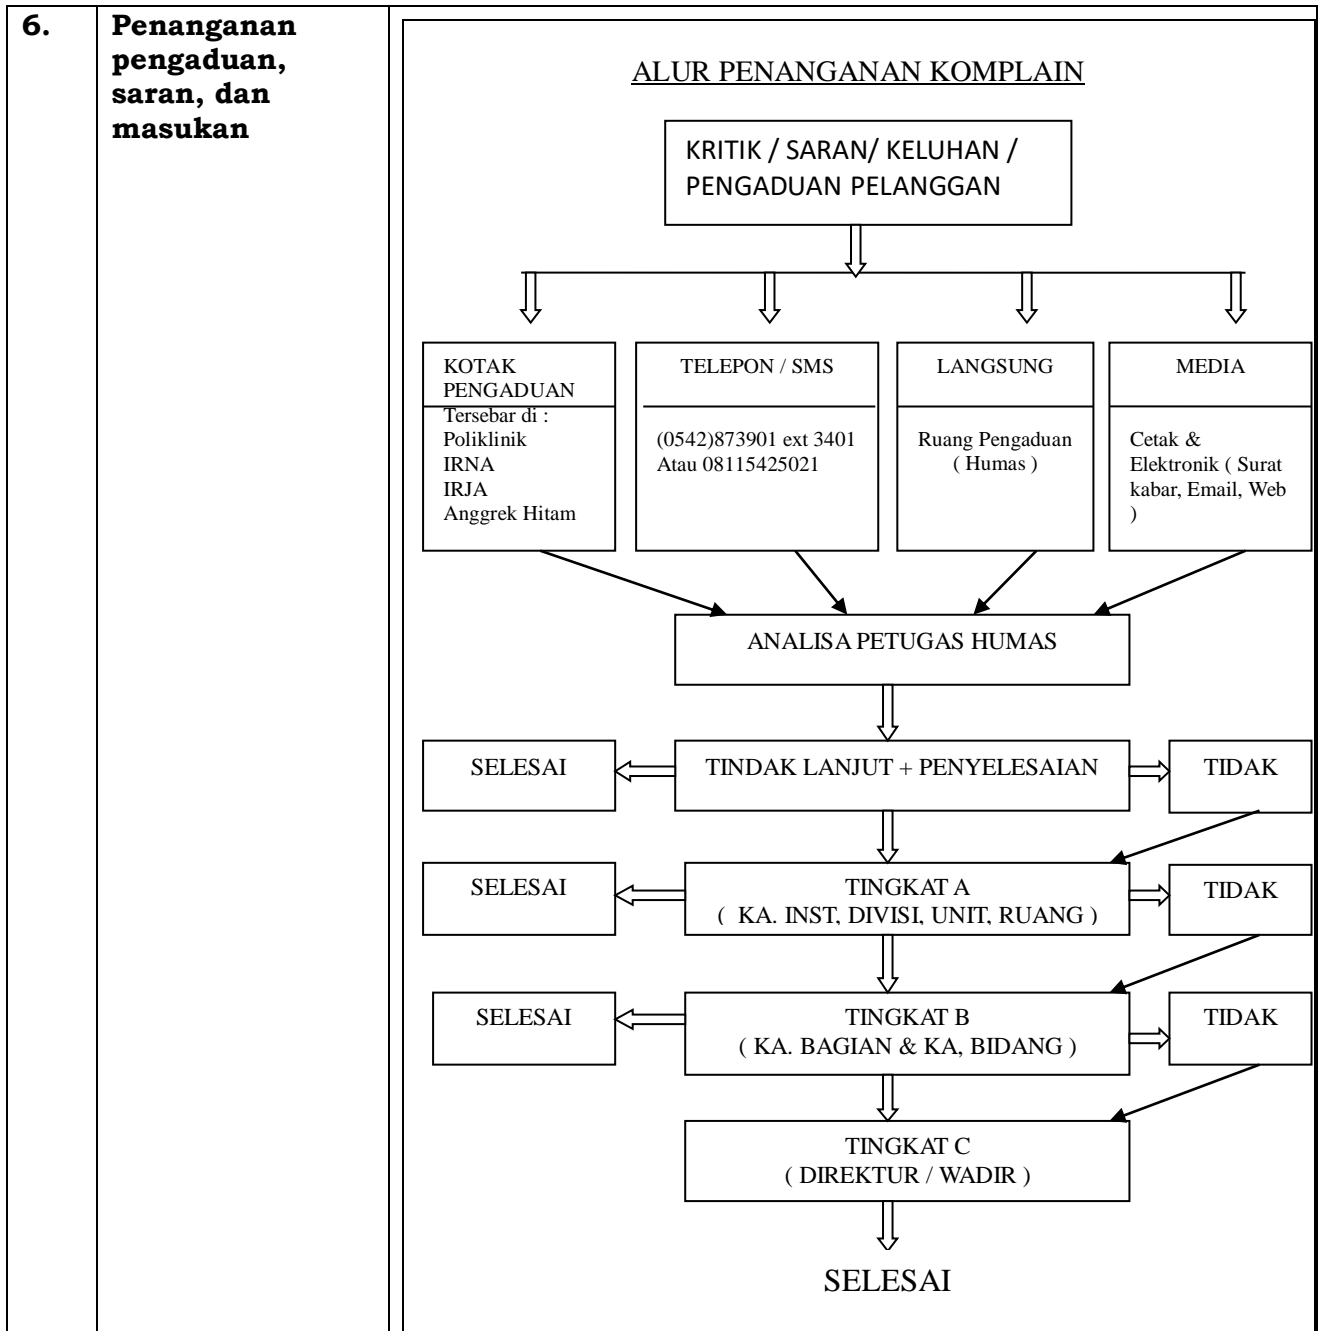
6.

Penanganan pengaduan, saran, dan masukan

ALUR PENANGANAN KOMPLAIN

KRITIK / SARAN/ KELUHAN / PENGADUAN PELANGGAN

KOTAK PENGADUAN
Tersebar di :
Poliklinik
IRNA
IRJA
Anggrek Hitam

TELEPON / SMS
(0542)873901 ext 3401
Atau 08115425021

LANGSUNG
Ruang Pengaduan ( Humas )

MEDIA
Cetak & Elektronik ( Surat kabar, Email, Web )

ANALISA PETUGAS HUMAS

SELESAI

TINDAK LANJUT + PENYELESAIAN

TIDAK

SELESAI

TINGKAT A
( KA. INST, DIVISI, UNIT, RUANG )

TIDAK

SELESAI

TINGKAT B
( KA. BAGIAN & KA, BIDANG )

TIDAK

TINGKAT C
( DIREKTUR / WADIR )

SELESAI